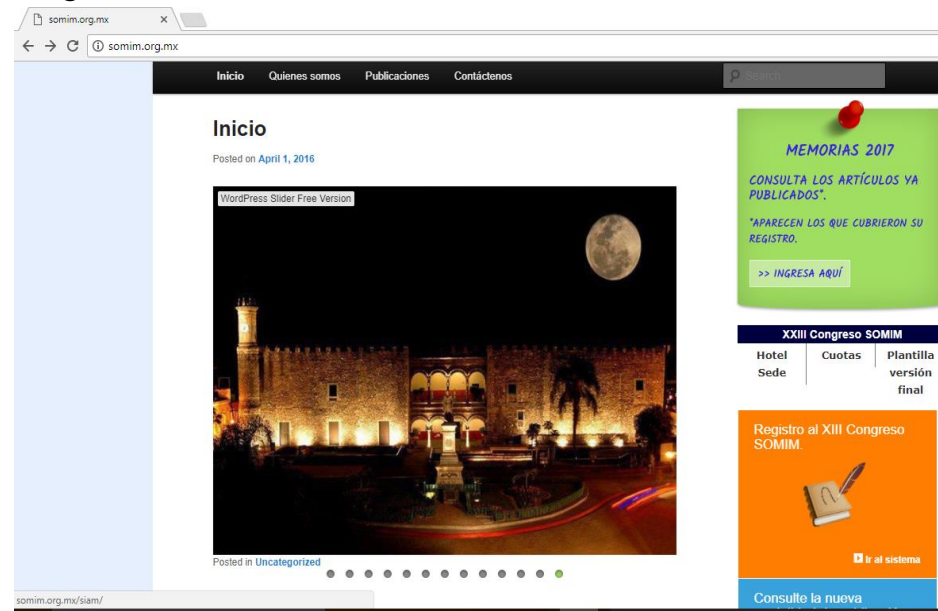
somim.org.mx ×

somim.org.mx

Inicio Quienes somos Publicaciones Contáctenos

Search

Inicio

Posted on April 1, 2016

WordPress Slider Free Version

Posted in Uncategorized

MEMORIAS 2017

CONSULTA LOS ARTÍCULOS YA PUBLICADOS*.

*APARECEN LOS QUE CUBRIERON SU REGISTRO.

>> INGRESA AQUÍ

XXIII Congreso SOMIM

| Hotel Sede | Cuotas | Plantilla versión final |
|---|---|---|

Registro al XIII Congreso SOMIM.

Ir al sistema

Consulte la nueva

somim.org.mx/siam/